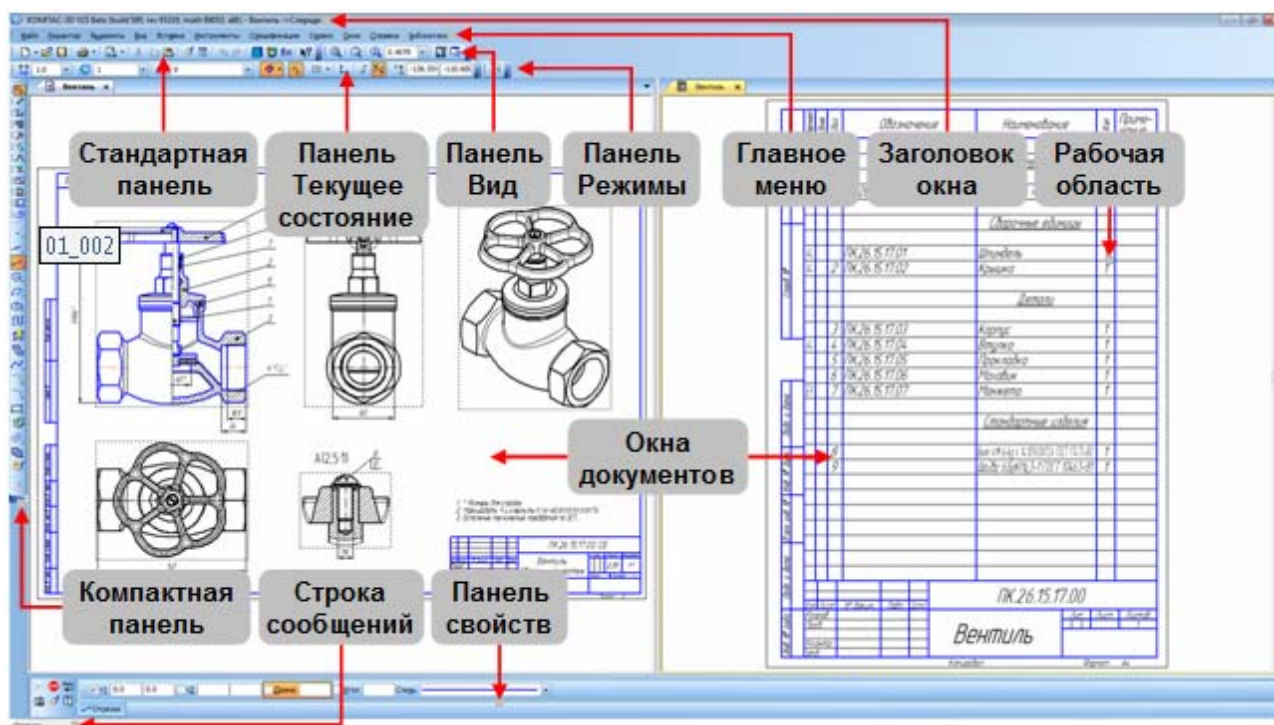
Стандартная панель

Панель Текущее состояние

Панель Вид

Панель Режимы

Главное меню

Заголовок окна

Рабочая область

01_002

Обозначение

Наименование

Сборочные единицы

ПК.26.15.17.01

ПК.26.15.17.02

Шпиндель

Крышка

Детали

ПК.26.15.17.03

ПК.26.15.17.04

ПК.26.15.17.05

ПК.26.15.17.06

ПК.26.15.17.07

Корпус

Втулка

Прокладка

Маховик

Манжета

Стандартные изделия

Окна документов

ПК.26.15.17.00

Вентиль

Компактная панель

Строка сообщений

Панель свойств